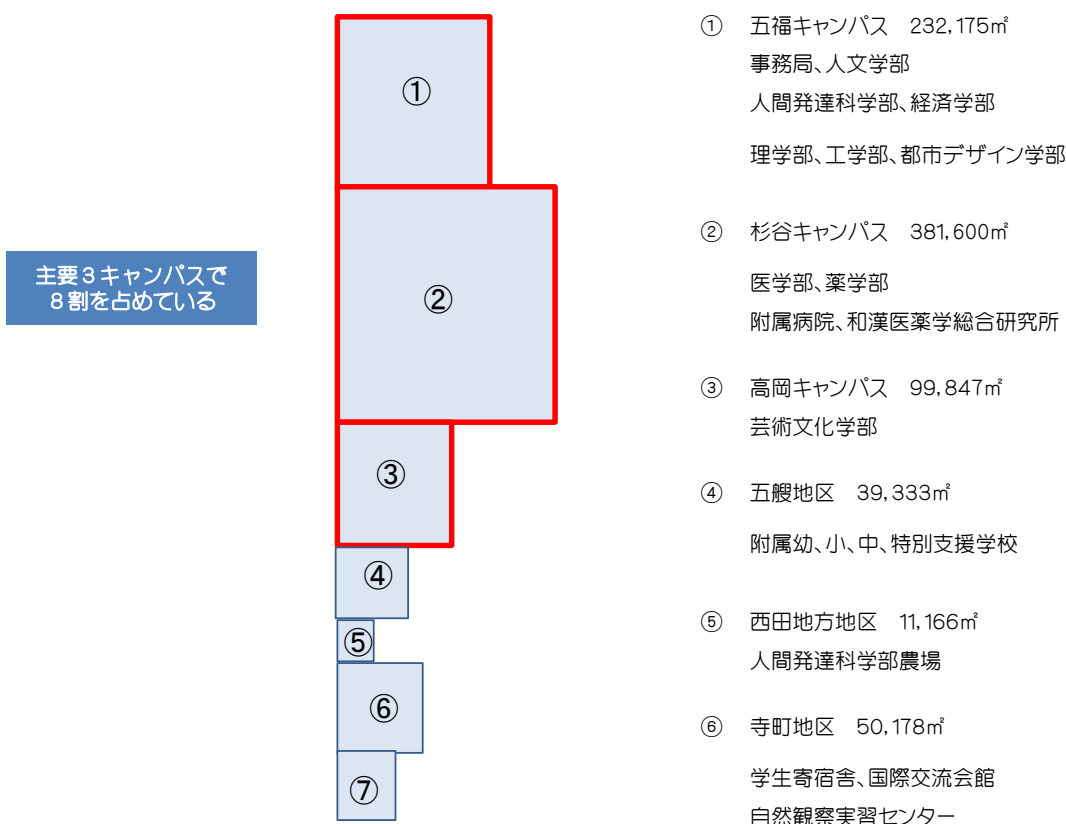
主要３キャンパスで
８割を占めている

①
②
③
④
⑤
⑥
⑦

① 五福キャンパス 232,175㎡
事務局、人文学部
人間発達科学部、経済学部

理学部、工学部、都市デザイン学部

② 杉谷キャンパス 381,600㎡

医学部、薬学部
附属病院、和漢医薬学総合研究所

③ 高岡キャンパス 99,847㎡
芸術文化学部

④ 五艘地区 39,333㎡

附属幼、小、中、特別支援学校

⑤ 西田地方地区 11,166㎡
人間発達科学部農場

⑥ 寺町地区 50,178㎡

学生寄宿舎、国際交流会館
自然観察実習センター